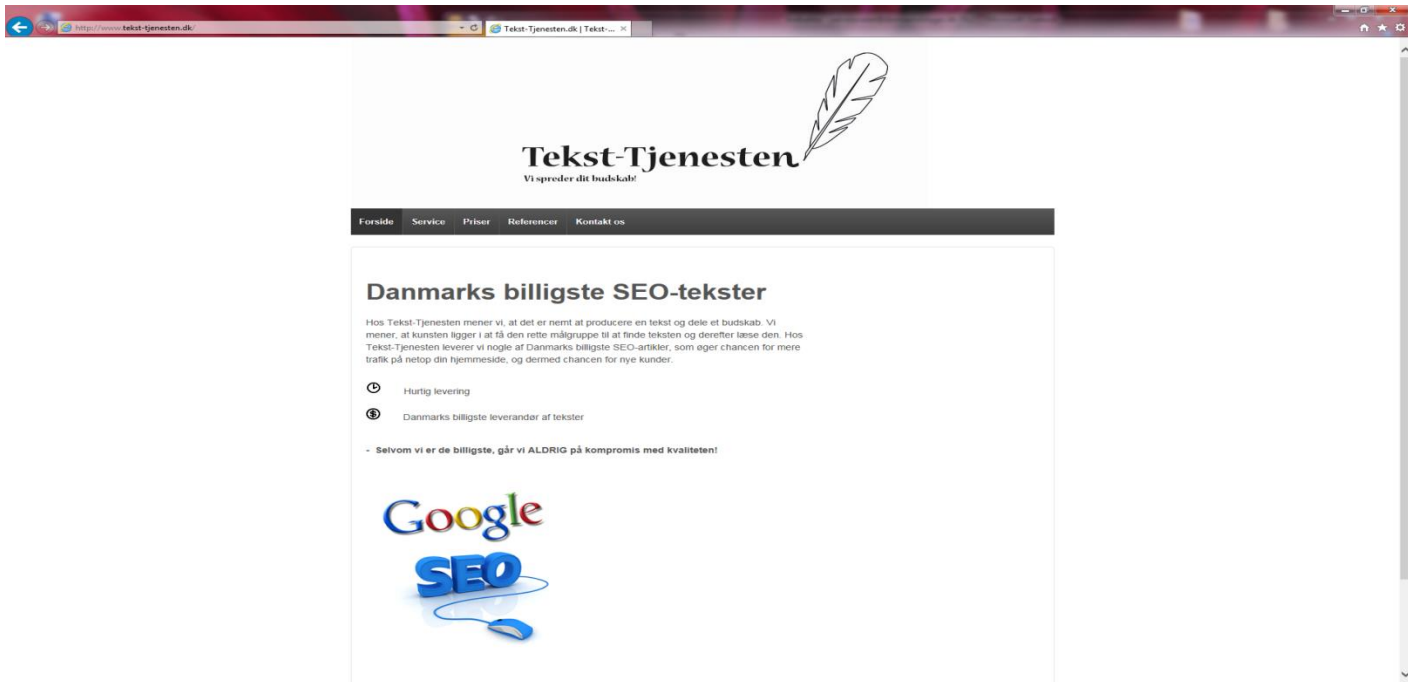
http://www.tekst-tjenesten.dk/

Tekst-Tjenesten.dk | Tekst-... ×

Tekst-Tjenesten

Vi spreder dit budskab!

Forside Service Priser Referencer Kontakt os

Danmarks billigste SEO-tekster

Hos Tekst-Tjenesten mener vi, at det er nemt at producere en tekst og dele et budskab. Vi mener, at kunsten ligger i at få den rette målgruppe til at finde teksten og derefter læse den. Hos Tekst-Tjenesten leverer vi nogle af Danmarks billigste SEO-artikler, som øger chancen for mere trafik på netop din hjemmeside, og dermed chancen for nye kunder.

Hurtig levering

Danmarks billigste leverandør af tekster

- Selvom vi er de billigste, går vi ALDRIG på kompromis med kvaliteten!

Google

SEO